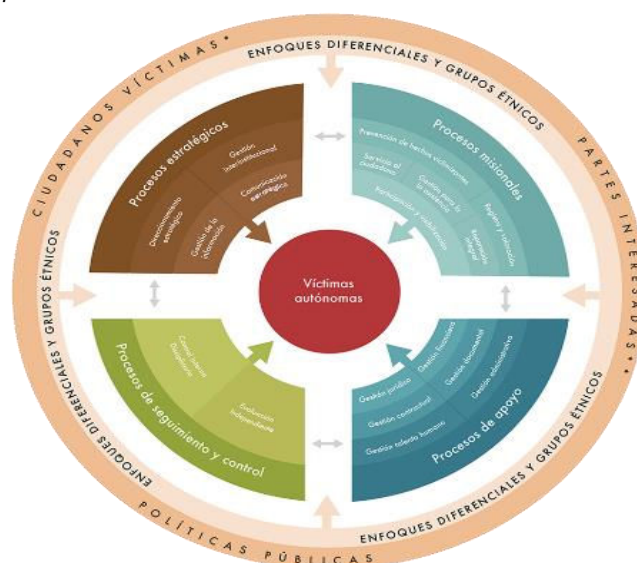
CIUDADANOS VÍCTIMAS •
ENFOQUES DIFERENCIALES Y GRUPOS ÉTNICOS
PARTES INTERESADAS •
ENFOQUES DIFERENCIALES Y GRUPOS ÉTNICOS
POLÍTICAS PÚBLICAS
ENFOQUES DIFERENCIALES Y GRUPOS ÉTNICOS
ENFOQUES DIFERENCIALES Y GRUPOS ÉTNICOS

Procesos estratégicos
Direccionamiento estratégico
Gestión interinstitucional
Comunicación estratégica
Gestión de la información

Procesos misionales
Prevención de hechos victimizantes
Servicio al ciudadano
Gestión para la asistencia
Participación y visibilización
Registro y valoración
Reparación integral

Víctimas autónomas

Procesos de seguimiento y control
Control Interno Disciplinario
Evaluación independiente

Procesos de apoyo
Gestión jurídica
Gestión financiera
Gestión documental
Gestión administrativa
Gestión contractual
Gestión talento humano